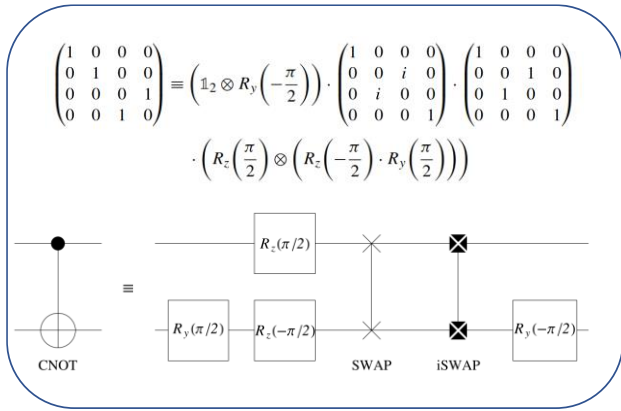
$\begin{pmatrix} 1 & 0 & 0 & 0 \\ 0 & 1 & 0 & 0 \\ 0 & 0 & 0 & 1 \\ 0 & 0 & 1 & 0 \end{pmatrix} \equiv \left( \mathbb{1}_2 \otimes R_y\left(-\frac{\pi}{2}\right)\right) \cdot \begin{pmatrix} 1 & 0 & 0 & 0 \\ 0 & 0 & i & 0 \\ 0 & i & 0 & 0 \\ 0 & 0 & 0 & 1 \end{pmatrix} \cdot \begin{pmatrix} 1 & 0 & 0 & 0 \\ 0 & 0 & 1 & 0 \\ 0 & 1 & 0 & 0 \\ 0 & 0 & 0 & 1 \end{pmatrix}$

$\cdot \left( R_z\left(\frac{\pi}{2}\right) \otimes \left( R_z\left(-\frac{\pi}{2}\right) \cdot R_y\left(\frac{\pi}{2}\right)\right)\right)$

$R_z(\pi/2)$

$\equiv$

$R_y(\pi/2)$ $R_z(-\pi/2)$ $R_y(-\pi/2)$

CNOT SWAP iSWAP